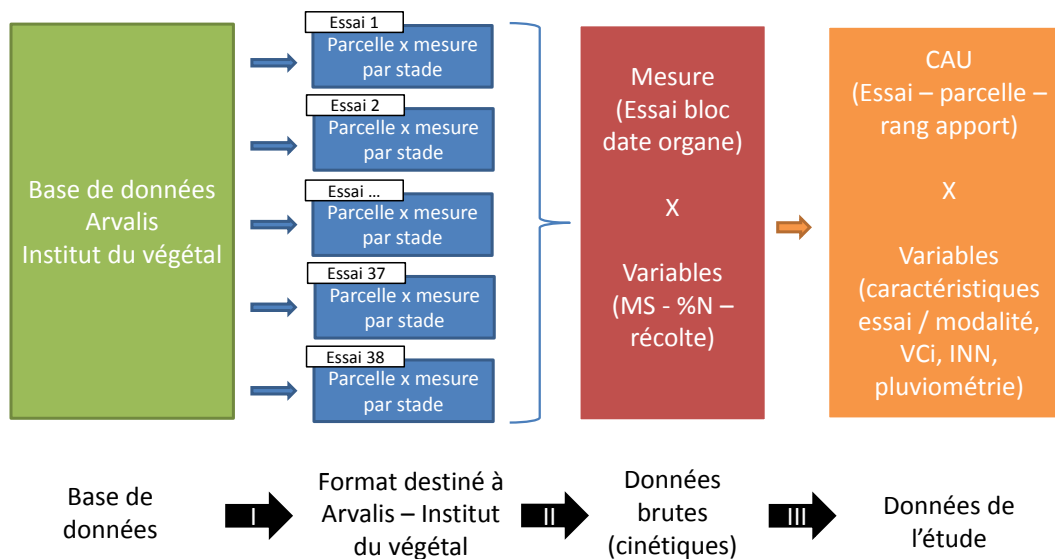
Base de données Arvalis Institut du végétal

Essai 1
Parcelle x mesure par stade

Essai 2
Parcelle x mesure par stade

Essai …
Parcelle x mesure par stade

Essai 37
Parcelle x mesure par stade

Essai 38
Parcelle x mesure par stade

Mesure (Essai bloc date organe)

X

Variables (MS - %N – récolte)

CAU (Essai – parcelle – rang apport)

X

Variables (caractéristiques essai / modalité, VCi, INN, pluviométrie)

Base de données

I

Format destiné à Arvalis – Institut du végétal

II

Données brutes (cinétiques)

III

Données de l'étude